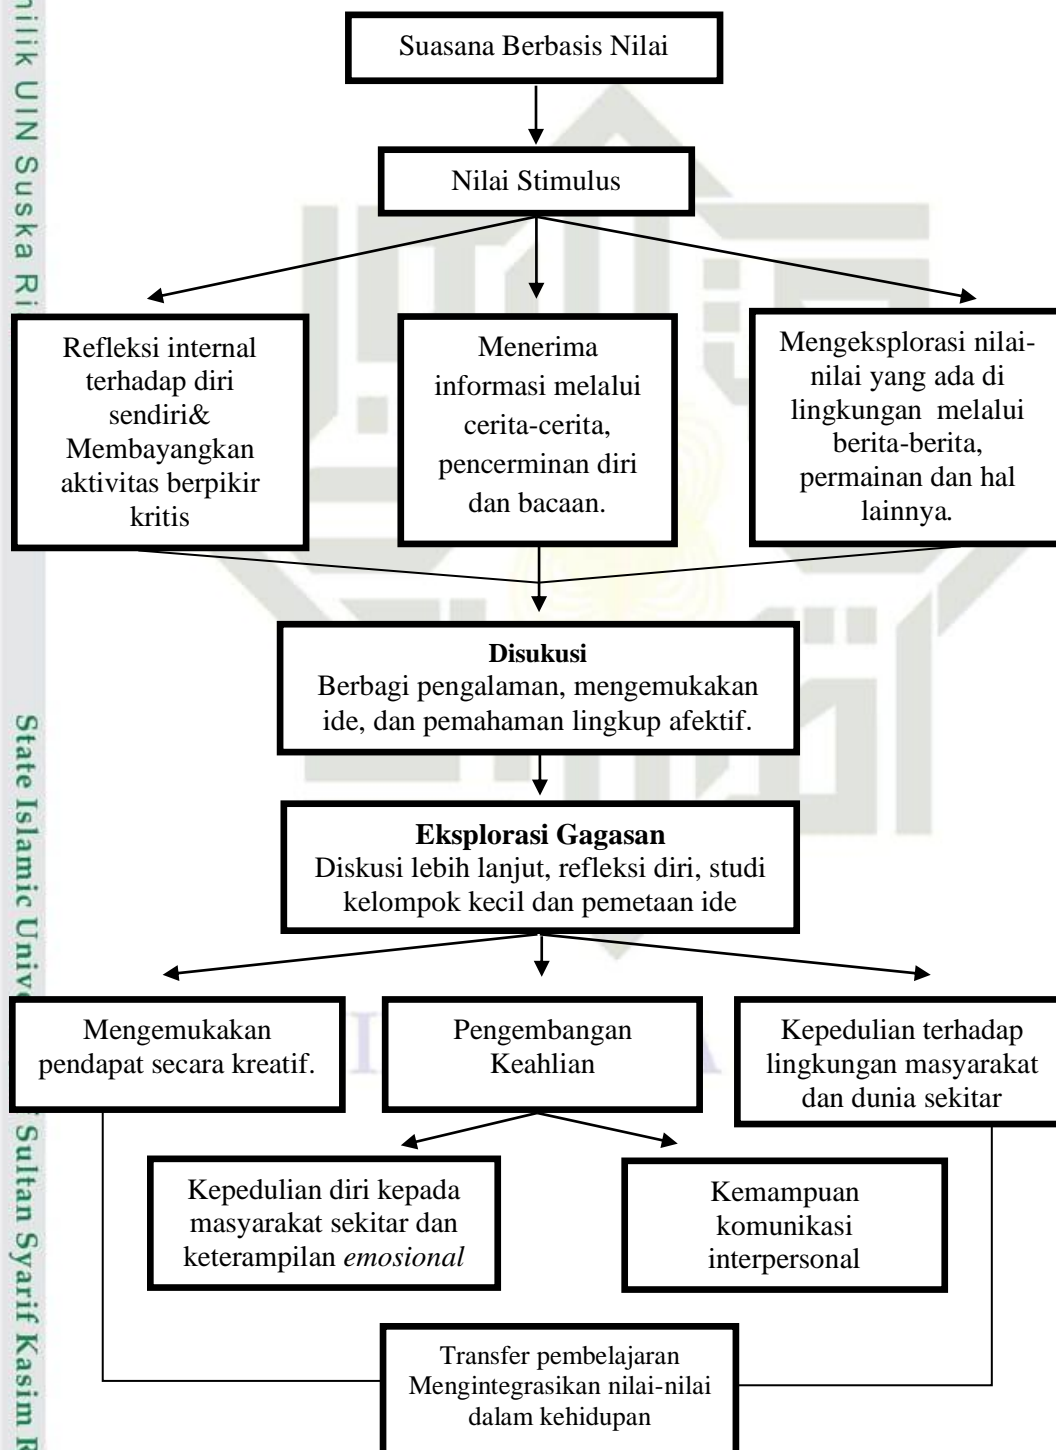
milik UIN Suska Ri

State Islamic Univ

Sultan Syarif Kasim R

Suasana Berbasis Nilai

Nilai Stimulus

Refleksi internal terhadap diri sendiri& Membayangkan aktivitas berpikir kritis

Menerima informasi melalui cerita-cerita, pencerminan diri dan bacaan.

Mengeksplorasi nilai-nilai yang ada di lingkungan melalui berita-berita, permainan dan hal lainnya.

**Disukusi**
Berbagi pengalaman, mengemukakan ide, dan pemahaman lingkup afektif.

**Eksplorasi Gagasan**
Diskusi lebih lanjut, refleksi diri, studi kelompok kecil dan pemetaan ide

Mengemukakan pendapat secara kreatif.

Pengembangan Keahlian

Kepedulian terhadap lingkungan masyarakat dan dunia sekitar

Kepedulian diri kepada masyarakat sekitar dan keterampilan *emosional*

Kemampuan komunikasi interpersonal

Transfer pembelajaran Mengintegrasikan nilai-nilai dalam kehidupan